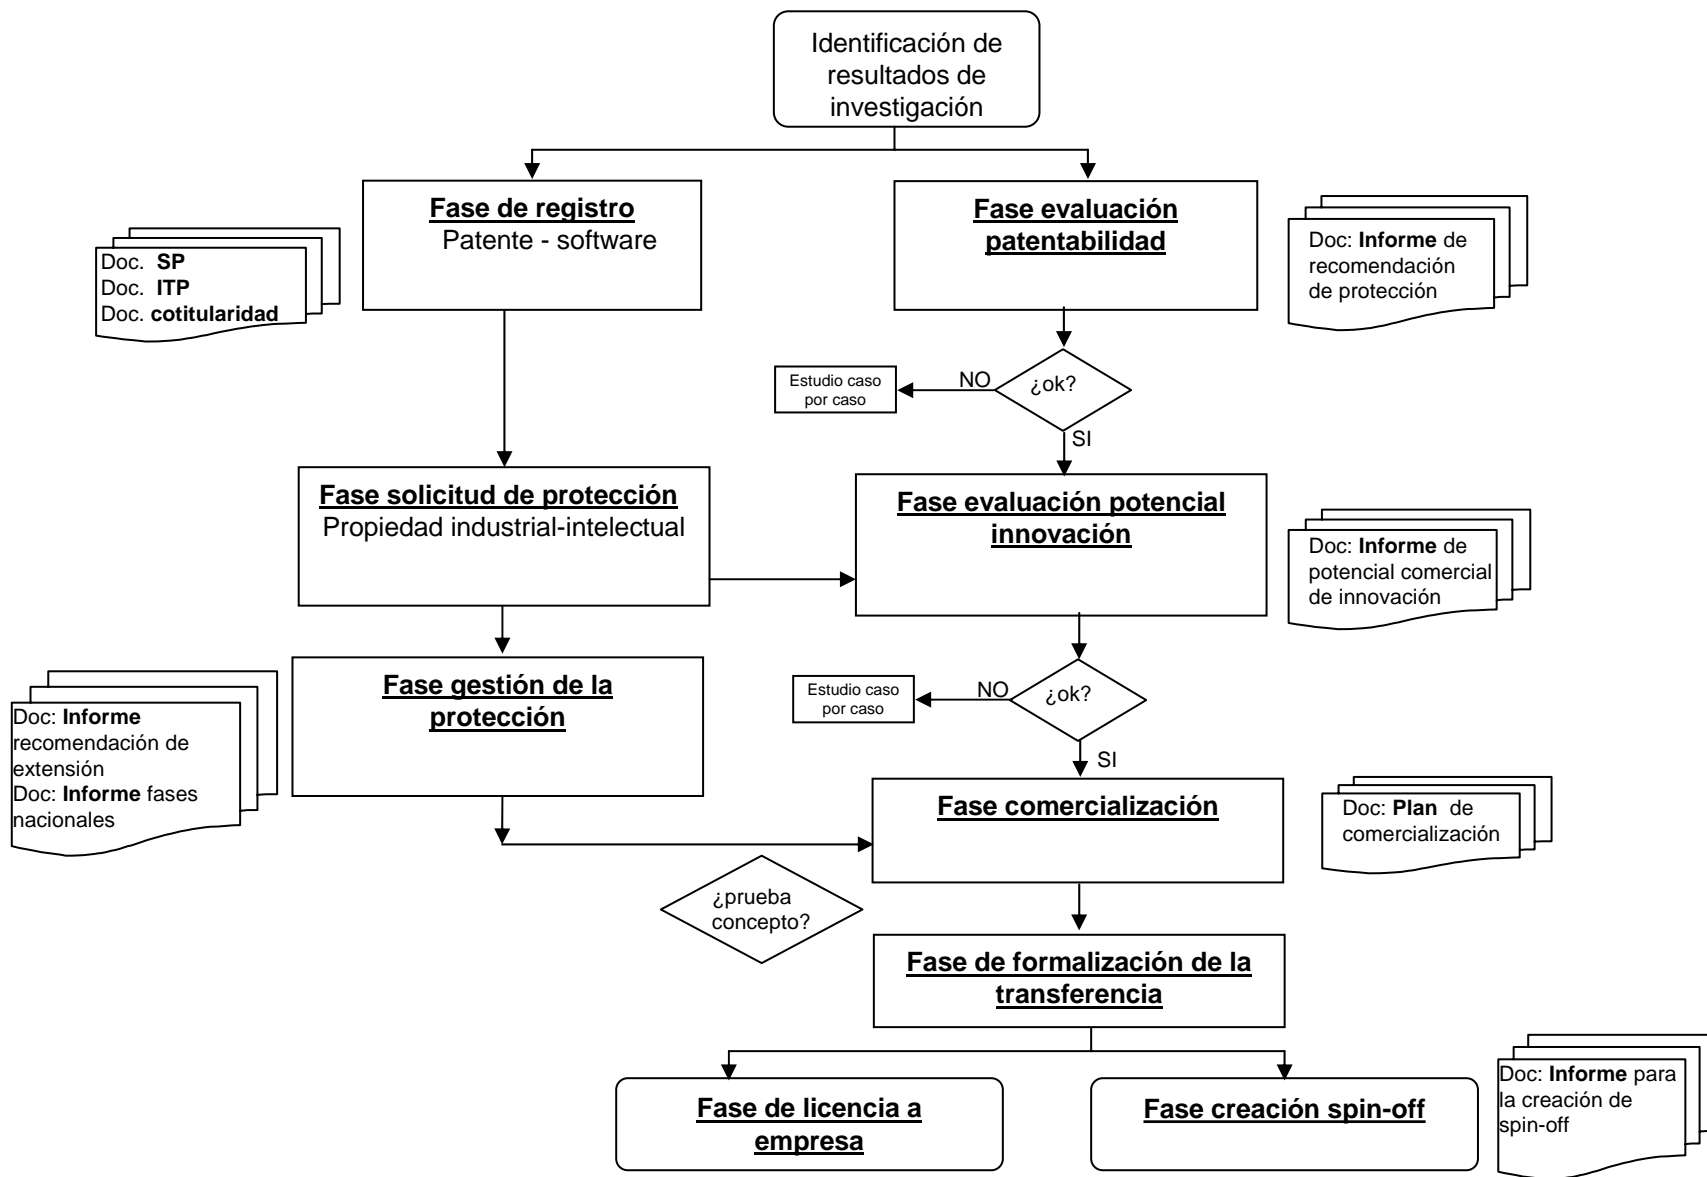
Identificación de resultados de investigación

Fase de registro
Patente - software

Doc. SP
Doc. ITP
Doc. cotitularidad

Fase evaluación patentabilidad

Doc: Informe de recomendación de protección

Estudio caso por caso

NO

¿ok?

SI

Fase solicitud de protección
Propiedad industrial-intelectual

Fase evaluación potencial innovación

Doc: Informe de potencial comercial de innovación

Fase gestión de la protección

Doc: Informe recomendación de extensión
Doc: Informe fases nacionales

Estudio caso por caso

NO

¿ok?

SI

Fase comercialización

Doc: Plan de comercialización

¿prueba concepto?

Fase de formalización de la transferencia

Fase de licencia a empresa

Fase creación spin-off

Doc: Informe para la creación de spin-off